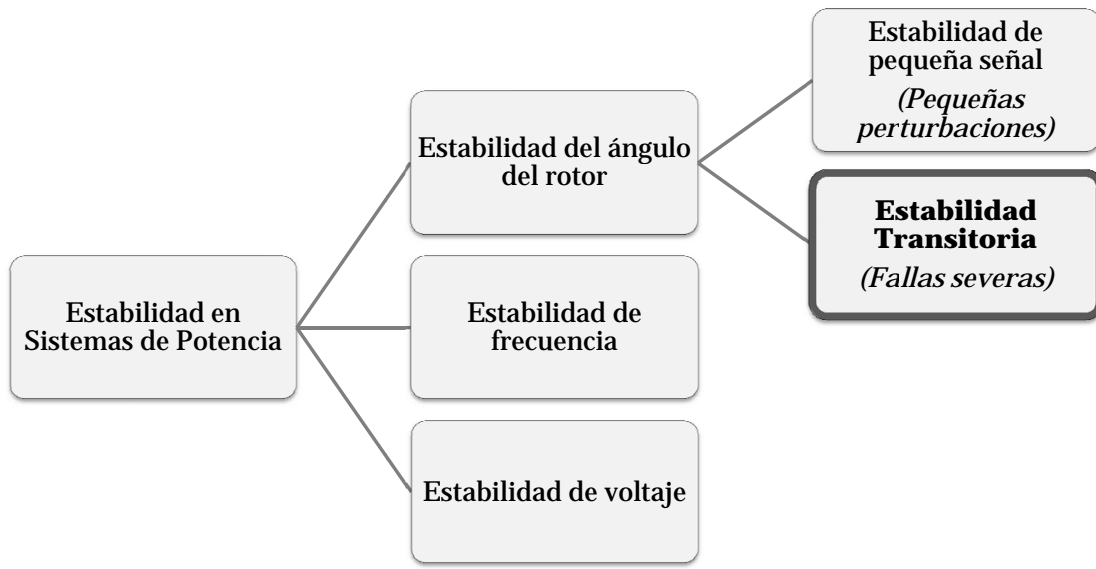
Estabilidad en Sistemas de Potencia

Estabilidad del ángulo del rotor

Estabilidad de pequeña señal
*(Pequeñas perturbaciones)*

**Estabilidad Transitoria**
*(Fallas severas)*

Estabilidad de frecuencia

Estabilidad de voltaje